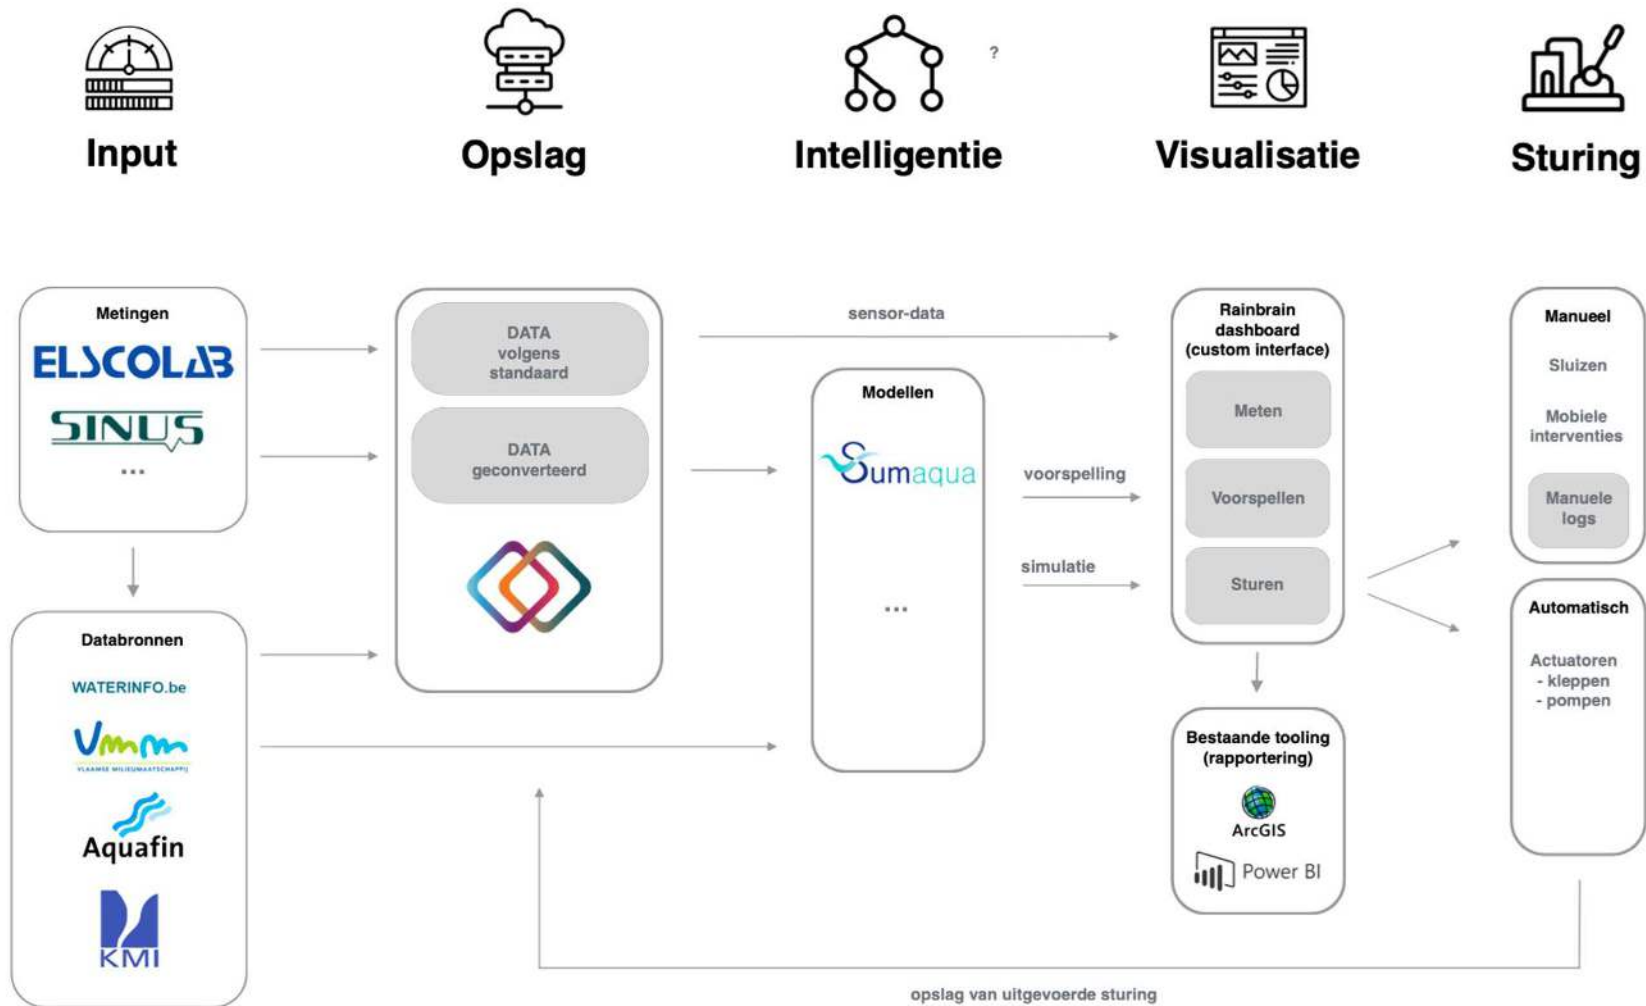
Input

Opslag

Intelligentie

?

Visualisatie

Sturing

Metingen

ELSCOLAB

SINUS

...

Databronnen

WATERINFO.be

Vmm
VLAAMSE MILIEUMAATSCHAPPIJ

Aquafin

KMI

DATA volgens standaard

DATA geconverteerd

sensor-data

Modellen

Sumaqua

...

voorspelling

simulatie

Rainbrain dashboard (custom interface)

Meten

Voorspellen

Sturen

Bestaande tooling (rapportering)

ArcGIS

Power BI

Manueel

Sluizen

Mobiele interventies

Manuele logs

Automatisch

Actuatoren
- kleppen
- pompen

opslag van uitgevoerde sturing